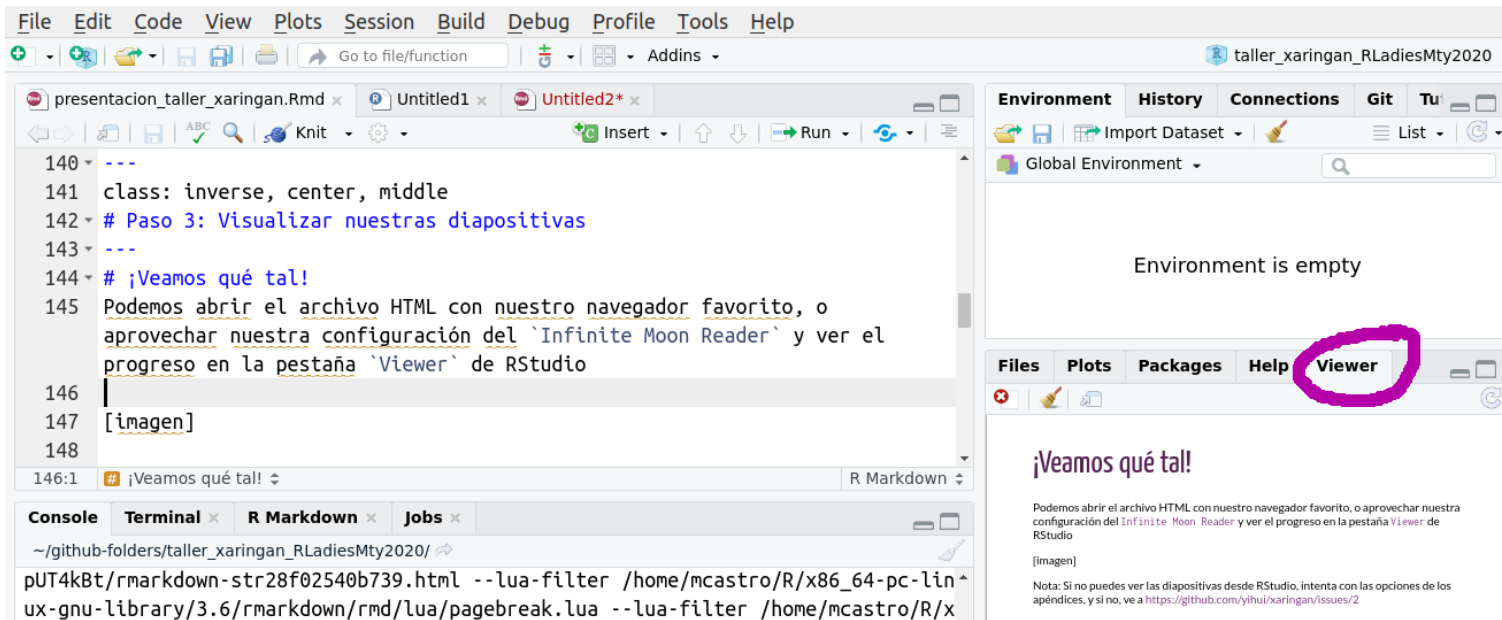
File Edit Code View Plots Session Build Debug Profile Tools Help

Go to file/function | Addins | taller_xaringan_RLadiesMty2020

presentacion_taller_xaringan.Rmd × | Untitled1 × | Untitled2* ×

Knit | Insert | Run

140 ---
141 class: inverse, center, middle
142 # Paso 3: Visualizar nuestras diapositivas
143 ---
144 # ¡Veamos qué tal!
145 Podemos abrir el archivo HTML con nuestro navegador favorito, o aprovechar nuestra configuración del `Infinite Moon Reader` y ver el progreso en la pestaña `Viewer` de RStudio
146
147 [imagen]
148

146:1 | ¡Veamos qué tal! | R Markdown

Console | Terminal × | R Markdown × | Jobs ×

~/github-folders/taller_xaringan_RLadiesMty2020/

pUT4kBt/rmarkdown-str28f02540b739.html --lua-filter /home/mcastro/R/x86_64-pc-linux-gnu-library/3.6/rmarkdown/rmd/lua/pagebreak.lua --lua-filter /home/mcastro/R/x

Environment | History | Connections | Git | Tu

Import Dataset | List

Global Environment

Environment is empty

Files | Plots | Packages | Help | Viewer

¡Veamos qué tal!

Podemos abrir el archivo HTML con nuestro navegador favorito, o aprovechar nuestra configuración del Infinite Moon Reader y ver el progreso en la pestaña Viewer de RStudio

[imagen]

Nota: Si no puedes ver las diapositivas desde RStudio, intenta con las opciones de los apéndices, y si no, ve a https://github.com/yihui/xaringan/issues/2